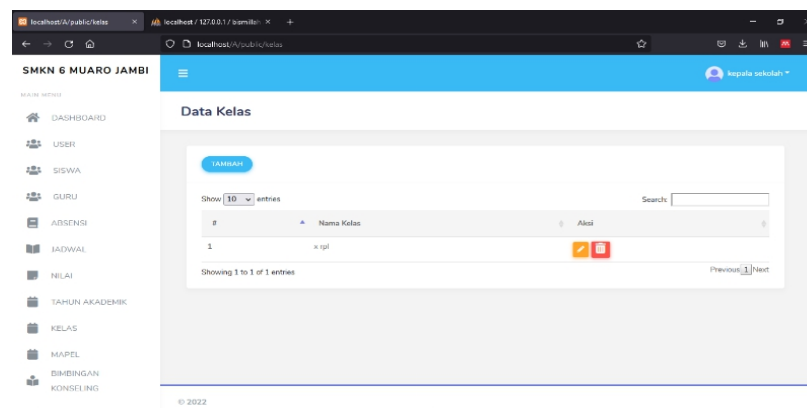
localhost/A/public/kelas
localhost / 127.0.0.1 / bismillah
localhost/A/public/kelas

SMKN 6 MUARO JAMBI
MAIN MENU
DASHBOARD
USER
SISWA
GURU
ABSENSI
JADWAL
NILAI
TAHUN AKADEMIK
KELAS
MAPEL
BIMBINGAN KONSELING

kepala sekolah

Data Kelas

TAMBAH

Show 10 entries
Search:

| # | Nama Kelas | Aksi |
|---|---|---|
| 1 | x rpl | |

Showing 1 to 1 of 1 entries
Previous 1 Next

© 2022